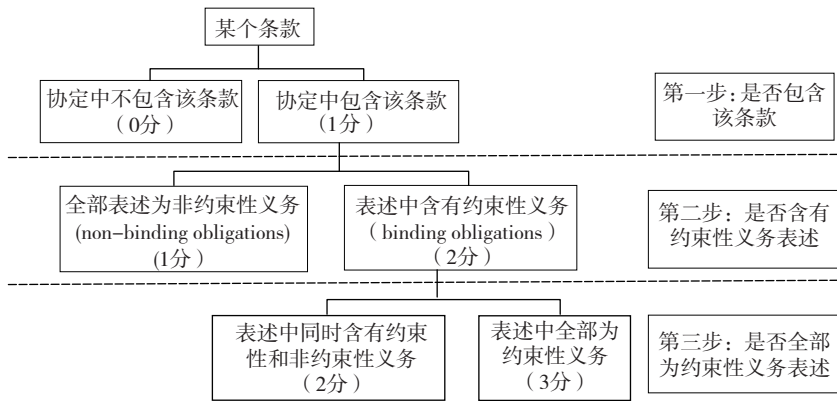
某个条款

协定中不包含该条款
（0分）

协定中包含该条款
（1分）

第一步：是否包含该条款

全部表述为非约束性义务
(non-binding obligations)
(1分)

表述中含有约束性义务
( binding obligations )
（2分）

第二步：是否含有约束性义务表述

表述中同时含有约束性和非约束性义务
（2分）

表述中全部为约束性义务
（3分）

第三步：是否全部为约束性义务表述